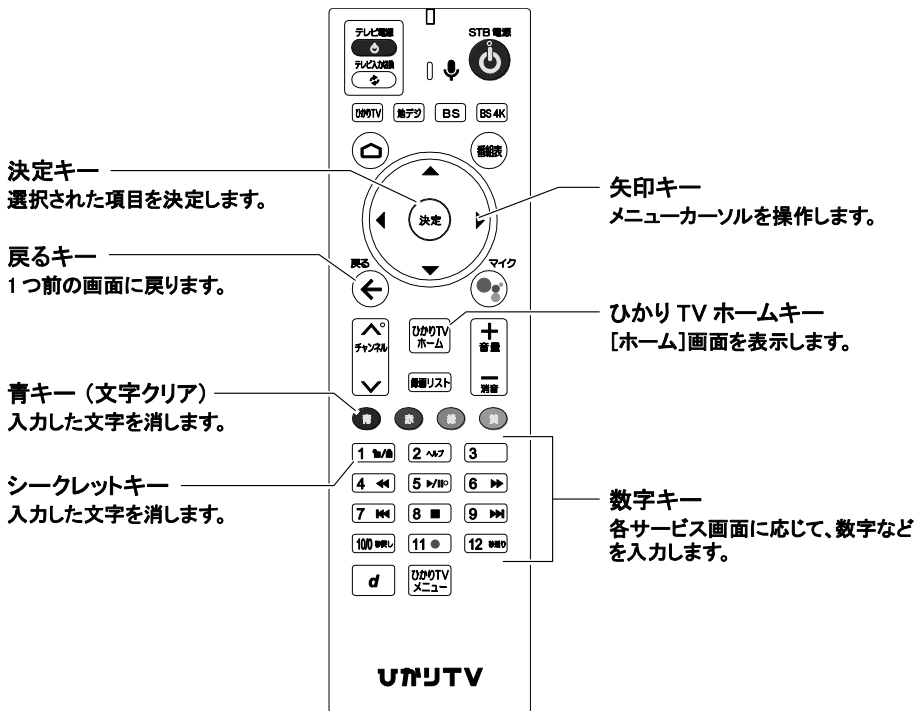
テレビ電源
テレビ入力切換
STB 電源
ひかりTV
地デジ
BS
BS 4K
番組表

決定キー
選択された項目を決定します。

決定

矢印キー
メニューカーソルを操作します。

戻る
マイク

戻るキー
1 つ前の画面に戻ります。

ひかり TV ホームキー
[ホーム]画面を表示します。

チャンネル
ひかりTV ホーム
音量
録画リスト
消音

青キー（文字クリア）
入力した文字を消します。

青
赤
緑
黄

シークレットキー
入力した文字を消します。

数字キー
各サービス画面に応じて、数字などを入力します。

1
2
3
4
5
6
7
8
9
10
11
12
d
ひかりTV メニュー

ひかりTV